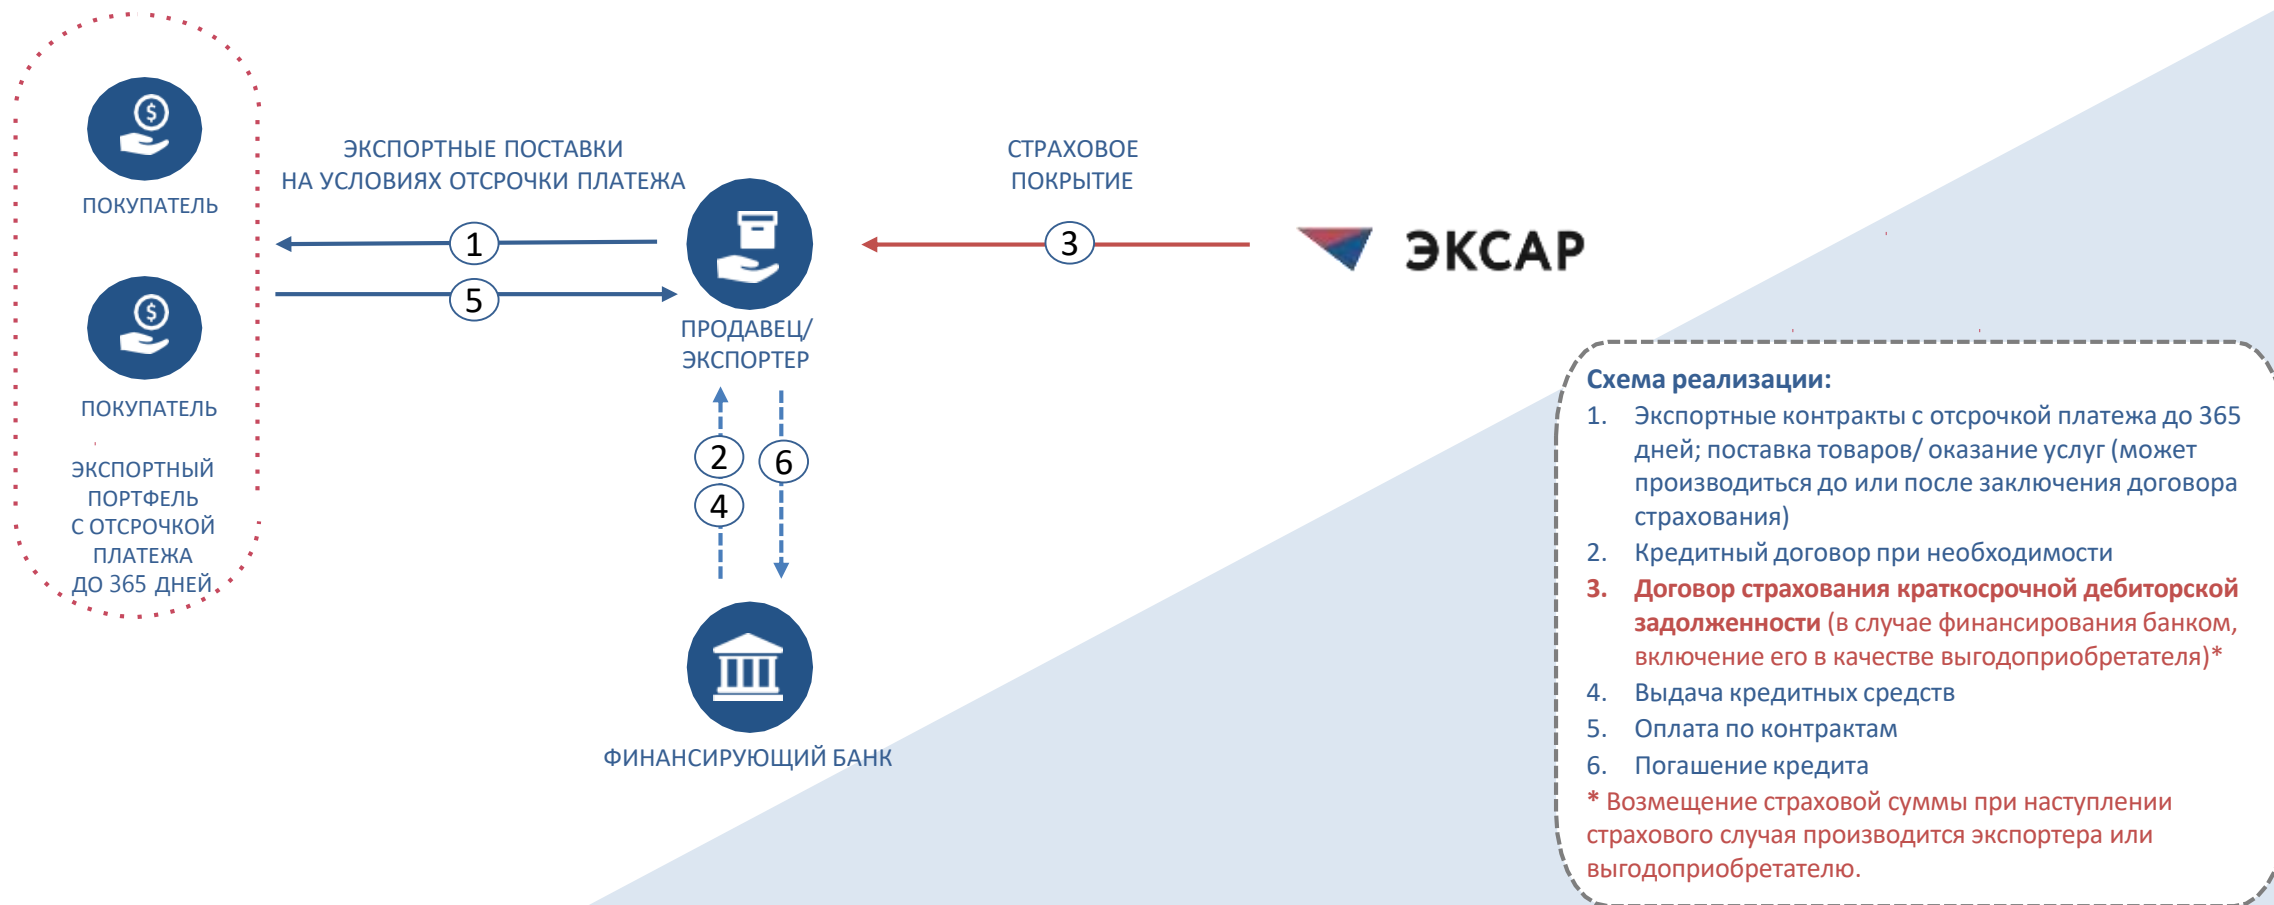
ПОКУПАТЕЛЬ

ПОКУПАТЕЛЬ

ЭКСПОРТНЫЙ ПОРТФЕЛЬ С ОТСРОЧКОЙ ПЛАТЕЖА ДО 365 ДНЕЙ

ЭКСПОРТНЫЕ ПОСТАВКИ НА УСЛОВИЯХ ОТСРОЧКИ ПЛАТЕЖА

1

5

ПРОДАВЕЦ/ ЭКСПОРТЕР

СТРАХОВОЕ ПОКРЫТИЕ

3

ЭКСАР

2

4

6

ФИНАНСИРУЮЩИЙ БАНК

Схема реализации:
1. Экспортные контракты с отсрочкой платежа до 365 дней; поставка товаров/ оказание услуг (может производиться до или после заключения договора страхования)
2. Кредитный договор при необходимости
3. Договор страхования краткосрочной дебиторской задолженности (в случае финансирования банком, включение его в качестве выгодоприобретателя)*
4. Выдача кредитных средств
5. Оплата по контрактам
6. Погашение кредита
* Возмещение страховой суммы при наступлении страхового случая производится экспортера или выгодоприобретателю.